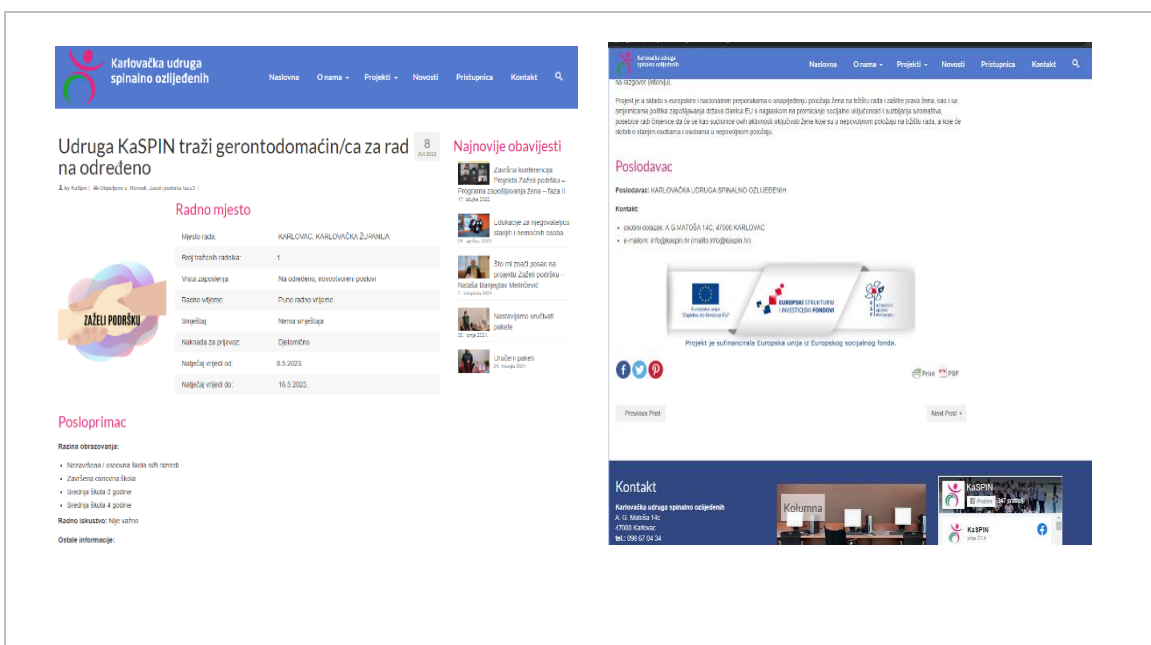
Karlovačka udruga spinalno ozlijeđenih

Naslovna O nama Projekti Novosti Pristupnica Kontakt

Udruga KaSPIN traži gerontodomaćin/ca za rad na određeno

8

by KaSpin | Objavljeno u Novosti, Zaželi podršku faza II |

Radno mjesto

| Mjesto rada: | KARLOVAC, KARLOVAČKA ŽUPANIJA |
|---|---|
| Broj traženih radnika: | 1 |
| Vrsta zaposlenja: | Na određeno, novootvoreni poslovi |
| Radno vrijeme: | Puno radno vrijeme |
| Smještaj: | Nema smještaja |
| Naknada za prijevoz: | Djelomično |
| Natječaj vrijedi od: | 8.5.2023. |
| Natječaj vrijedi do: | 16.5.2023. |

ZAŽELI PODRŠKU

Najnovije obavijesti

Završna konferencija Projekta Zaželi podršku – Programa zapošljavanja žena – faza II

Edukacije za njegovatelje starijih i nemoćnih osoba

Što mi znači posao na projektu Zaželi podršku – Nataša Banjeglav Melnčević

Nastavljamo uručivati pakete

Uručeni paketi

Posloprimac

Razina obrazovanja:

- Nezavršena / osnovna škola niži razredi
- Završena osnovna škola
- Srednja škola 3 godine
- Srednja škola 4 godine

Radno iskustvo: Nije važno

Ostale informacije:

Karlovačka udruga spinalno ozlijeđenih

Naslovna O nama Projekti Novosti Pristupnica Kontakt

na razgovor (intervju).

Projekt je u skladu s europskim i nacionalnim preporukama o unapređenju položaja žena na tržištu rada i zaštite prava žena, kao i sa smjernicama politike zapošljavanja država članica EU s naglaskom na promicanje socijalne uključenosti i suzbijanja siromaštva, posebice radi činjenice da će se kao sudionice ovih aktivnosti uključivati žene koje su u nepovoljnom položaju na tržištu rada, a koje će skrbiti o starijim osobama i osobama u nepovoljnom položaju.

Poslodavac

Poslodavac: KARLOVAČKA UDRUGA SPINALNO OZLIJEĐENIH

Kontakt:

- osobni dolazak: A.G.MATOŠA 14C, 47000 KARLOVAC
- e-mailom: info@kaspin.hr (mailto:info@kaspin.hr)

Europska unija „Zajedno do fondova EU"

EUROPSKI STRUKTURNI I INVESTICIJSKI FONDOVI

Projekt je sufinancirala Europska unija iz Europskog socijalnog fonda.

Print PDF

Previous Post

Next Post

Kontakt

Karlovačka udruga spinalno ozlijeđenih
A. G. Matoša 14c
47000 Karlovac
tel.: 098 67 04 34

Kolumna

KaSPIN

KaSPIN